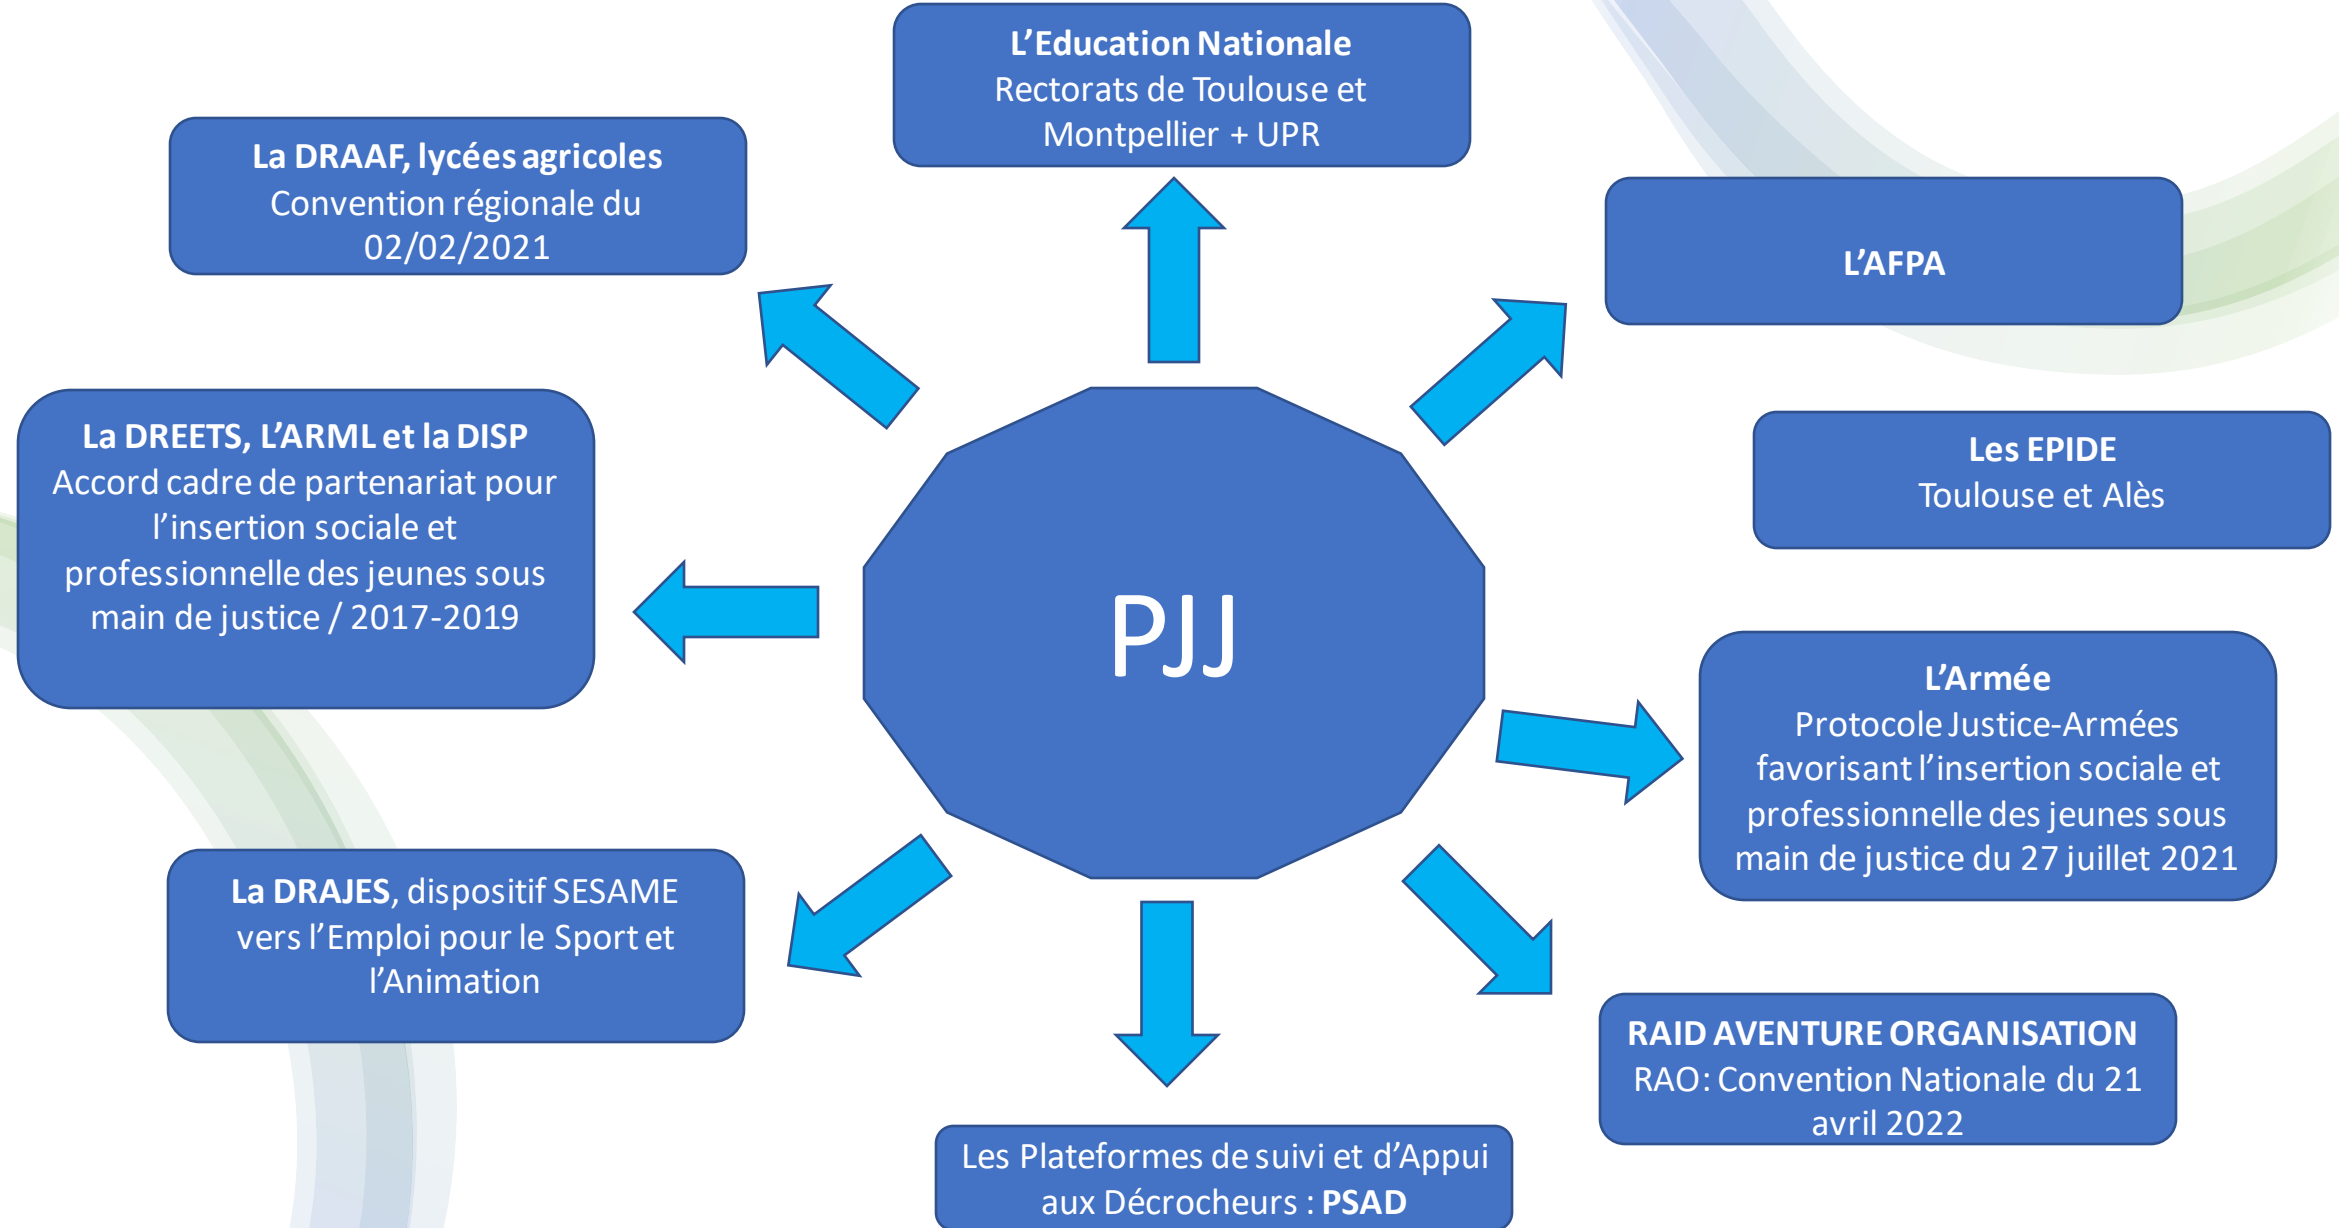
PJJ

L'Education Nationale
Rectorats de Toulouse et Montpellier + UPR

L'AFPA

Les EPIDE
Toulouse et Alès

L'Armée
Protocole Justice-Armées favorisant l'insertion sociale et professionnelle des jeunes sous main de justice du 27 juillet 2021

RAID AVENTURE ORGANISATION
RAO: Convention Nationale du 21 avril 2022

Les Plateformes de suivi et d'Appui aux Décrocheurs : PSAD

La DRAJES, dispositif SESAME vers l'Emploi pour le Sport et l'Animation

La DREETS, L'ARML et la DISP
Accord cadre de partenariat pour l'insertion sociale et professionnelle des jeunes sous main de justice / 2017-2019

La DRAAF, lycées agricoles
Convention régionale du 02/02/2021